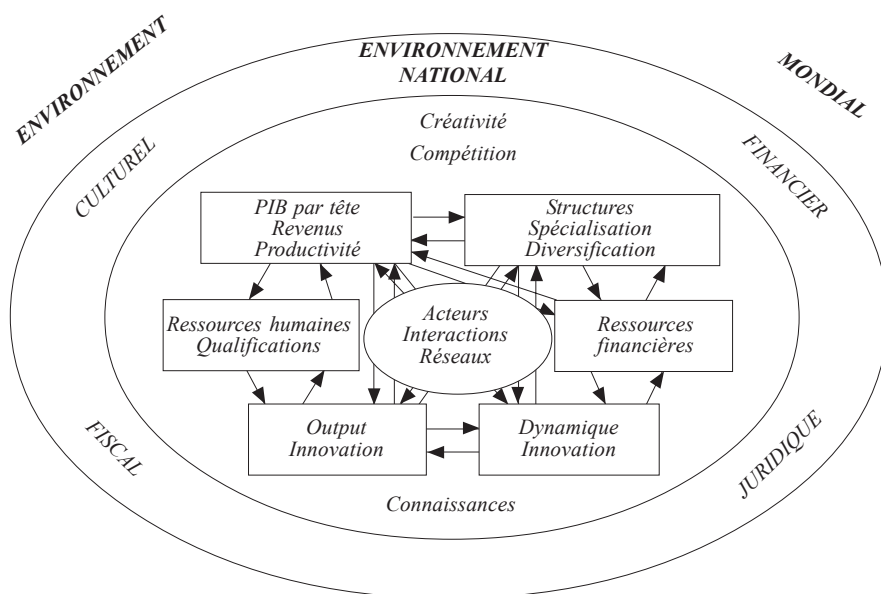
ENVIRONNEMENT

ENVIRONNEMENT NATIONAL

MONDIAL

CULTUREL

Créativité

Compétition

FINANCIER

PIB par tête
Revenus
Productivité

Structures
Spécialisation
Diversification

Ressources humaines
Qualifications

Acteurs
Interactions
Réseaux

Ressources
financières

Output
Innovation

Dynamique
Innovation

FISCAL

JURIDIQUE

Connaissances